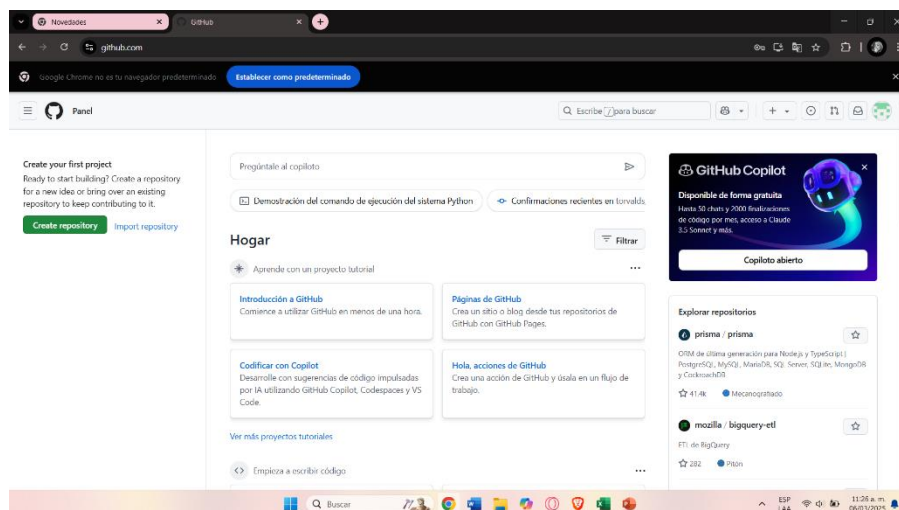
Novedades
GitHub
github.com
Google Chrome no es tu navegador predeterminado
Establecer como predeterminado
Panel
Escribe / para buscar

Create your first project
Ready to start building? Create a repository for a new idea or bring over an existing repository to keep contributing to it.
Create repository
Import repository

Pregúntale al copiloto
Demostración del comando de ejecución del sistema Python
Confirmaciones recientes en torvalds

Hogar
Filtrar
Aprende con un proyecto tutorial

Introducción a GitHub
Comience a utilizar GitHub en menos de una hora.

Páginas de GitHub
Crea un sitio o blog desde tus repositorios de GitHub con GitHub Pages.

Codificar con Copilot
Desarrolle con sugerencias de código impulsadas por IA utilizando GitHub Copilot, Codespaces y VS Code.

Hola, acciones de GitHub
Crea una acción de GitHub y úsala en un flujo de trabajo.

Ver más proyectos tutoriales

Empieza a escribir código

GitHub Copilot
Disponible de forma gratuita
Hasta 50 chats y 2000 finalizaciones de código por mes, acceso a Claude 3.5 Sonnet y más.
Copiloto abierto

Explorar repositorios
prisma / prisma
ORM de última generación para Node.js y TypeScript | PostgreSQL, MySQL, MariaDB, SQL Server, SQLite, MongoDB y CockroachDB
41.4k
Mecanografiado

mozilla / bigquery-etl
ETL de BigQuery
282
Pitón

Buscar
ESP
LAA
11:26 a. m.
06/03/2025